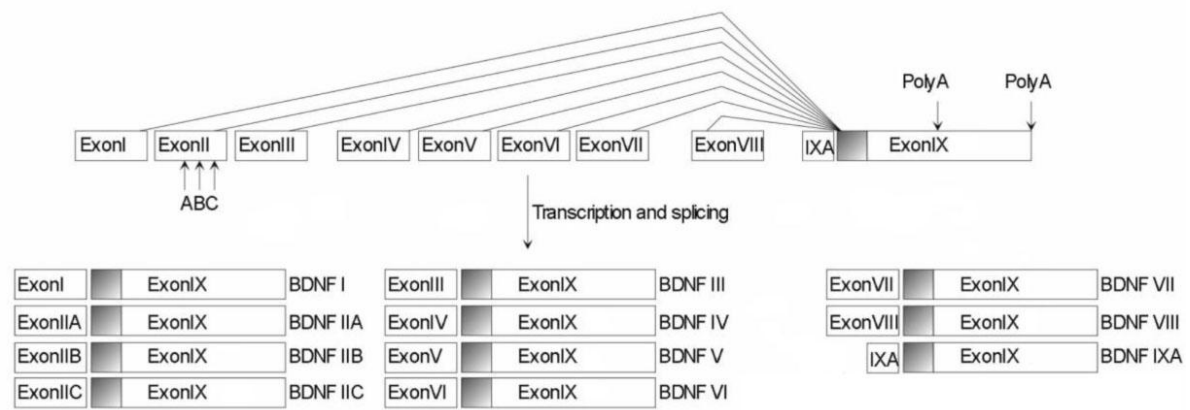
PolyA PolyA

ExonI ExonII ExonIII ExonIV ExonV ExonVI ExonVII ExonVIII IXA ExonIX

ABC

Transcription and splicing

ExonI ExonIX BDNF I
ExonIIA ExonIX BDNF IIA
ExonIIB ExonIX BDNF IIB
ExonIIC ExonIX BDNF IIC

ExonIII ExonIX BDNF III
ExonIV ExonIX BDNF IV
ExonV ExonIX BDNF V
ExonVI ExonIX BDNF VI

ExonVII ExonIX BDNF VII
ExonVIII ExonIX BDNF VIII
IXA ExonIX BDNF IXA